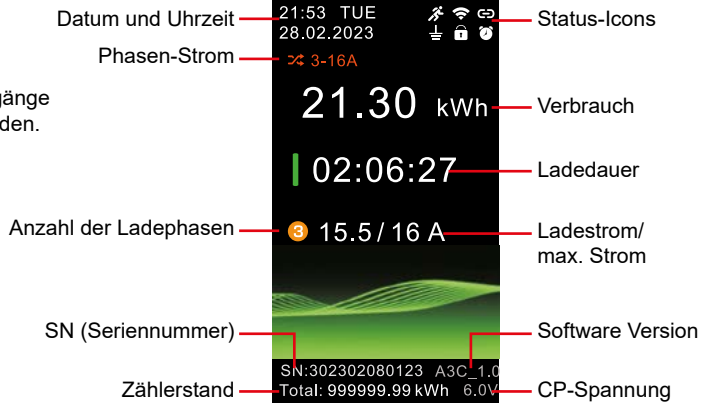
Datum und Uhrzeit
21:53 TUE
28.02.2023
Status-Icons
Phasen-Strom
3-16A
gänge
den.
21.30 kWh
Verbrauch
02:06:27
Ladedauer
Anzahl der Ladephasen
3
15.5 / 16 A
Ladestrom/
max. Strom
SN (Seriennummer)
Software Version
SN:302302080123 A3C_1.0
Zählerstand
Total: 999999.99 kWh 6.0V
CP-Spannung